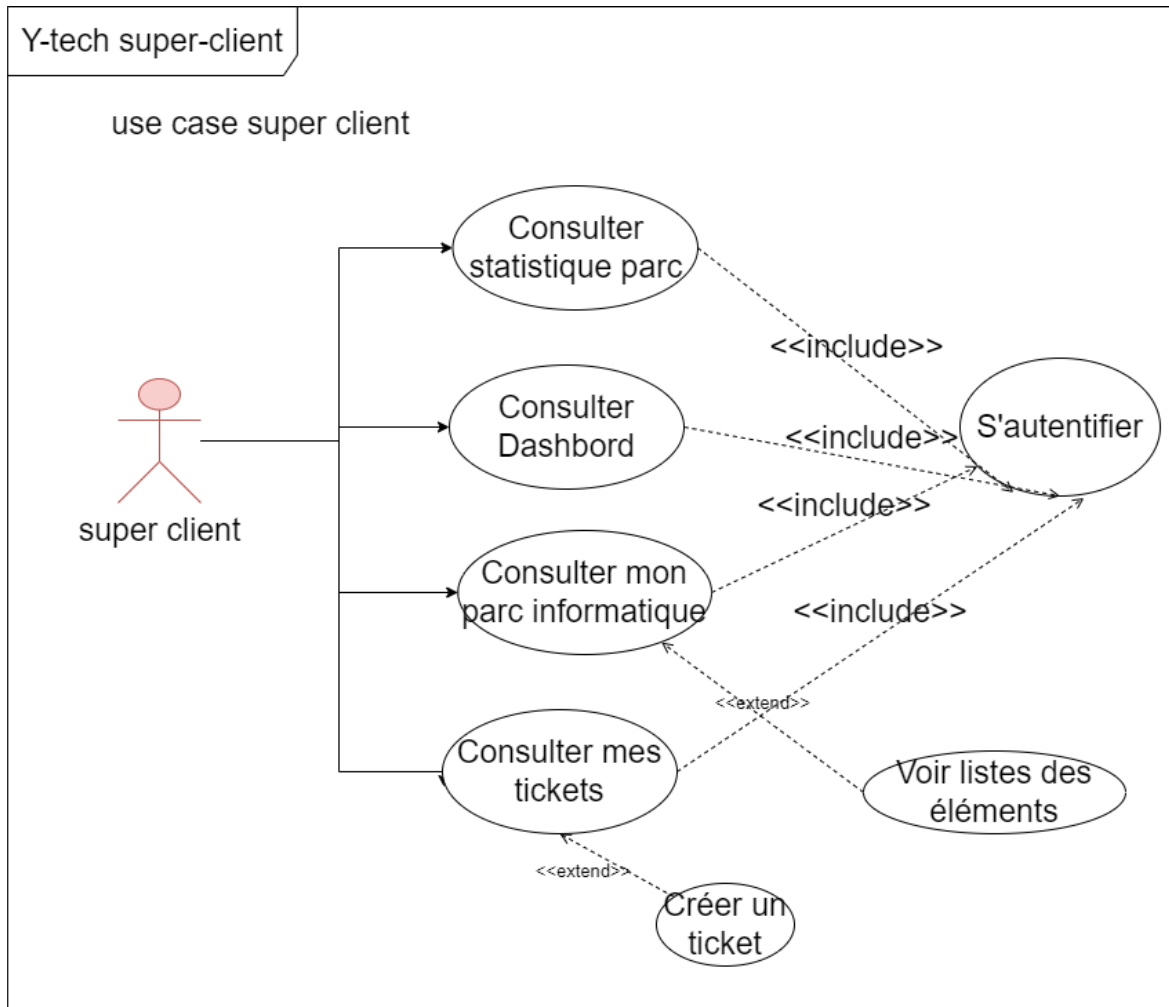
Y-tech super-client

use case super client

Consulter statistique parc

<<include>>

Consulter Dashbord

<<include>>

S'autentifier

super client

<<include>>

Consulter mon parc informatique

<<include>>

<<extend>>

Consulter mes tickets

Voir listes des éléments

<<extend>>

Créer un ticket